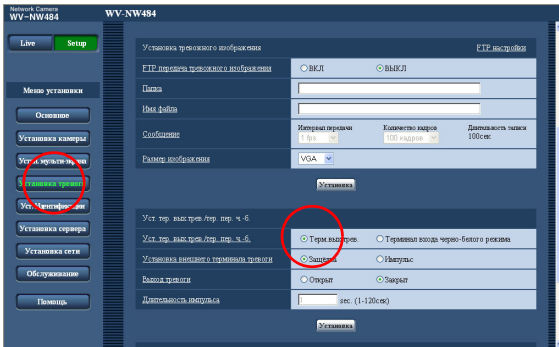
Network Camera
WV-NW484

WV-NW484

Live
Setup

Меню установки

Основное

Установка камеры

Уста мульти-экран

Установка тревоги

Уст. идентификации

Установка сервера

Установка сети

Обслуживание

Помощь

Установка тревожного изображения
FTP настройки

| FTP передача тревожного изображения | ВКЛ | ВЫКЛ |
|---|---|---|
| Папка | | |
| Имя файла | | |
| Сообщение | Интервал передачи 1 fps | Количество кадров 100 кадров | Длительность записи 100сек |
| Размер изображения | VGA | |

Установка

Уст. тер. вых.трев./тер. пер. ч.-б.

| Уст. тер. вых.трев./тер. пер. ч.-б. | Терм.вых.трев. | Терминал входа черно-белого режима |
|---|---|---|
| Установка внешнего терминала тревоги | Защелка | Импульс |
| Выход тревоги | Открыт | Закрыт |
| Длительность импульса | sec. (1-120сек) | |

Установка